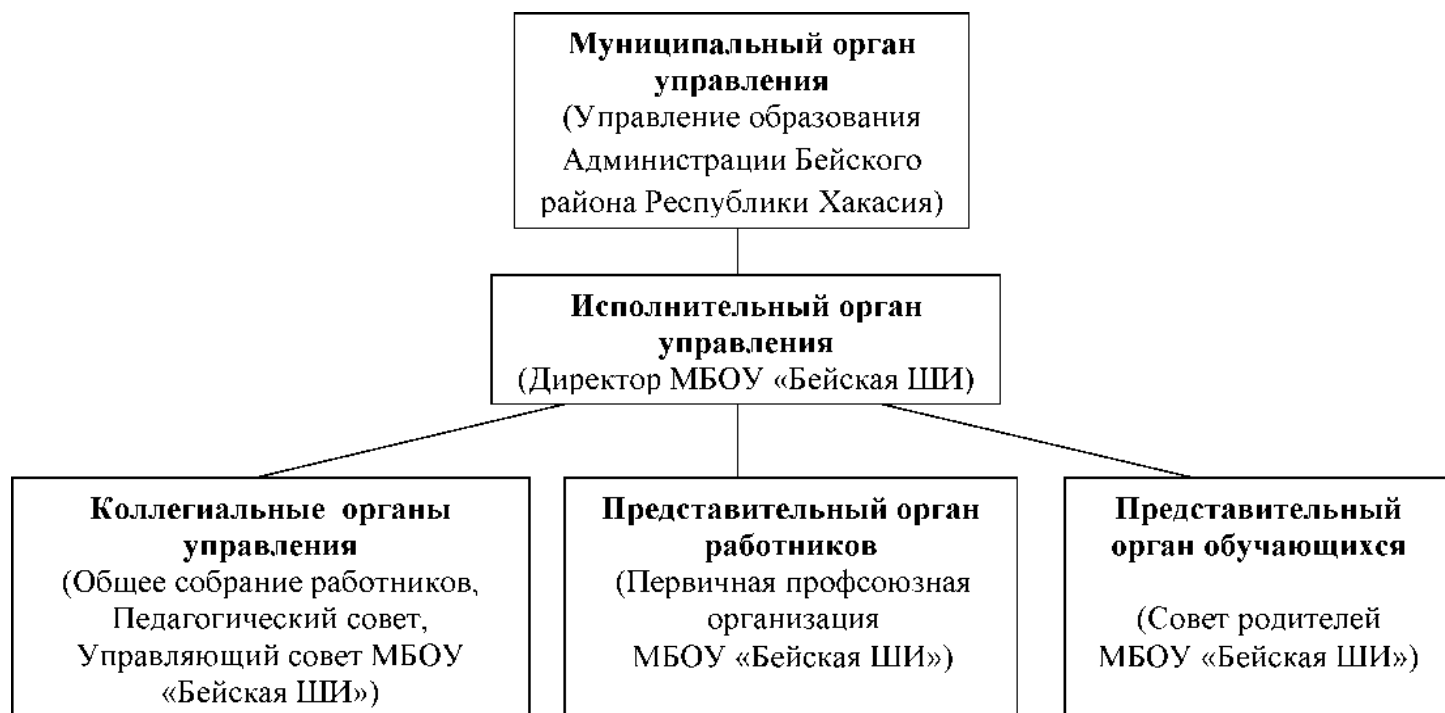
**Муниципальный орган управления**
(Управление образования Администрации Бейского района Республики Хакасия)

**Исполнительный орган управления**
(Директор МБОУ «Бейская ШИ)

**Коллегиальные органы управления**
(Общее собрание работников, Педагогический совет, Управляющий совет МБОУ «Бейская ШИ»)

**Представительный орган работников**
(Первичная профсоюзная организация МБОУ «Бейская ШИ»)

**Представительный орган обучающихся**
(Совет родителей МБОУ «Бейская ШИ»)